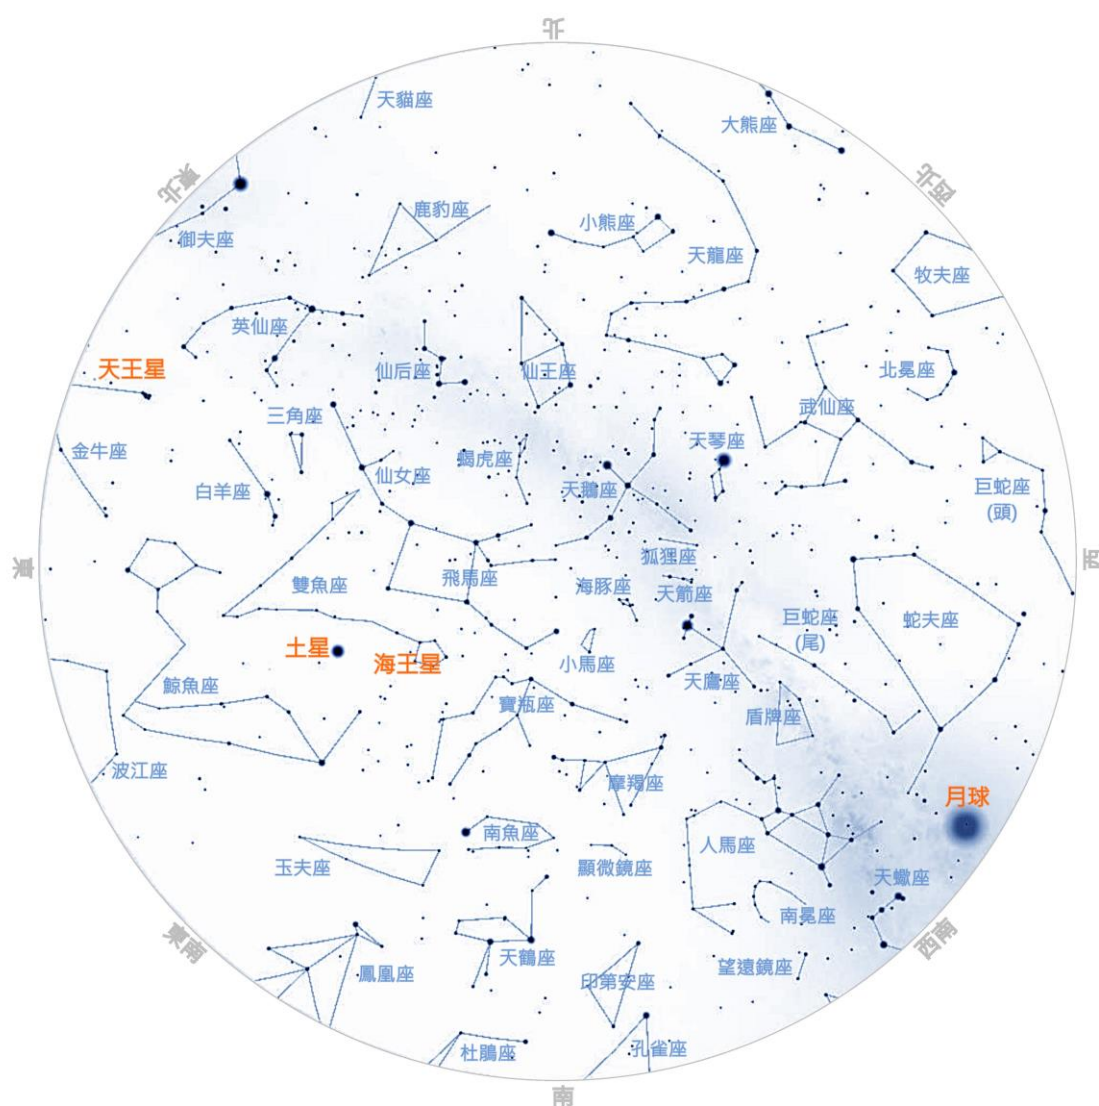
北
天貓座
大熊座
東北
西北
鹿豹座
小熊座
御夫座
天龍座
牧夫座
英仙座
天王星
仙后座
仙王座
北冕座
三角座
武仙座
金牛座
天琴座
蝎虎座
仙女座
白羊座
天鵝座
巨蛇座
(頭)
東
狐狸座
西
雙魚座
飛馬座
海豚座
天箭座
巨蛇座
(尾)
蛇夫座
土星
海王星
小馬座
鯨魚座
天鷹座
寶瓶座
盾牌座
波江座
摩羯座
月球
南魚座
人馬座
玉夫座
顯微鏡座
天蠍座
南冕座
東南
西南
天鶴座
鳳凰座
望遠鏡座
印第安座
孔雀座
杜鵑座
南